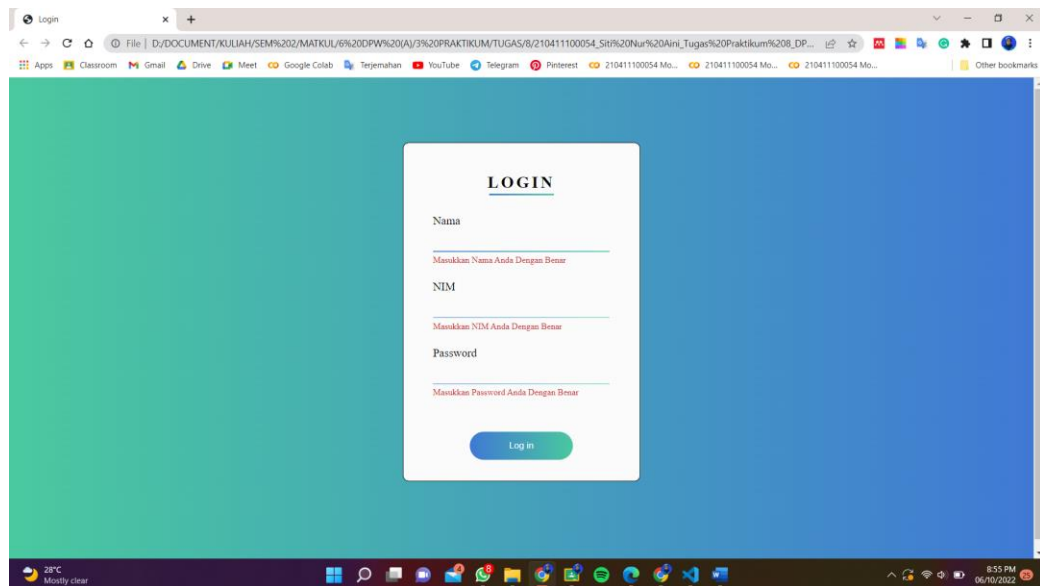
Login × +

File | D:/DOCUMENT/KULIAH/SEM%202/MATKUL/6%20DPW%20(A)/3%20PRAKTIKUM/TUGAS/8/210411100054_Siti%20Nur%20Aini_Tugas%20Praktikum%208_DP...

Apps Classroom Gmail Drive Meet Google Colab Terjemahan YouTube Telegram Pinterest 210411100054 Mo... 210411100054 Mo... 210411100054 Mo... Other bookmarks

LOGIN

Nama

Masukkan Nama Anda Dengan Benar

NIM

Masukkan NIM Anda Dengan Benar

Password

Masukkan Password Anda Dengan Benar

Log in

28°C
Mostly clear

8:55 PM
06/10/2022